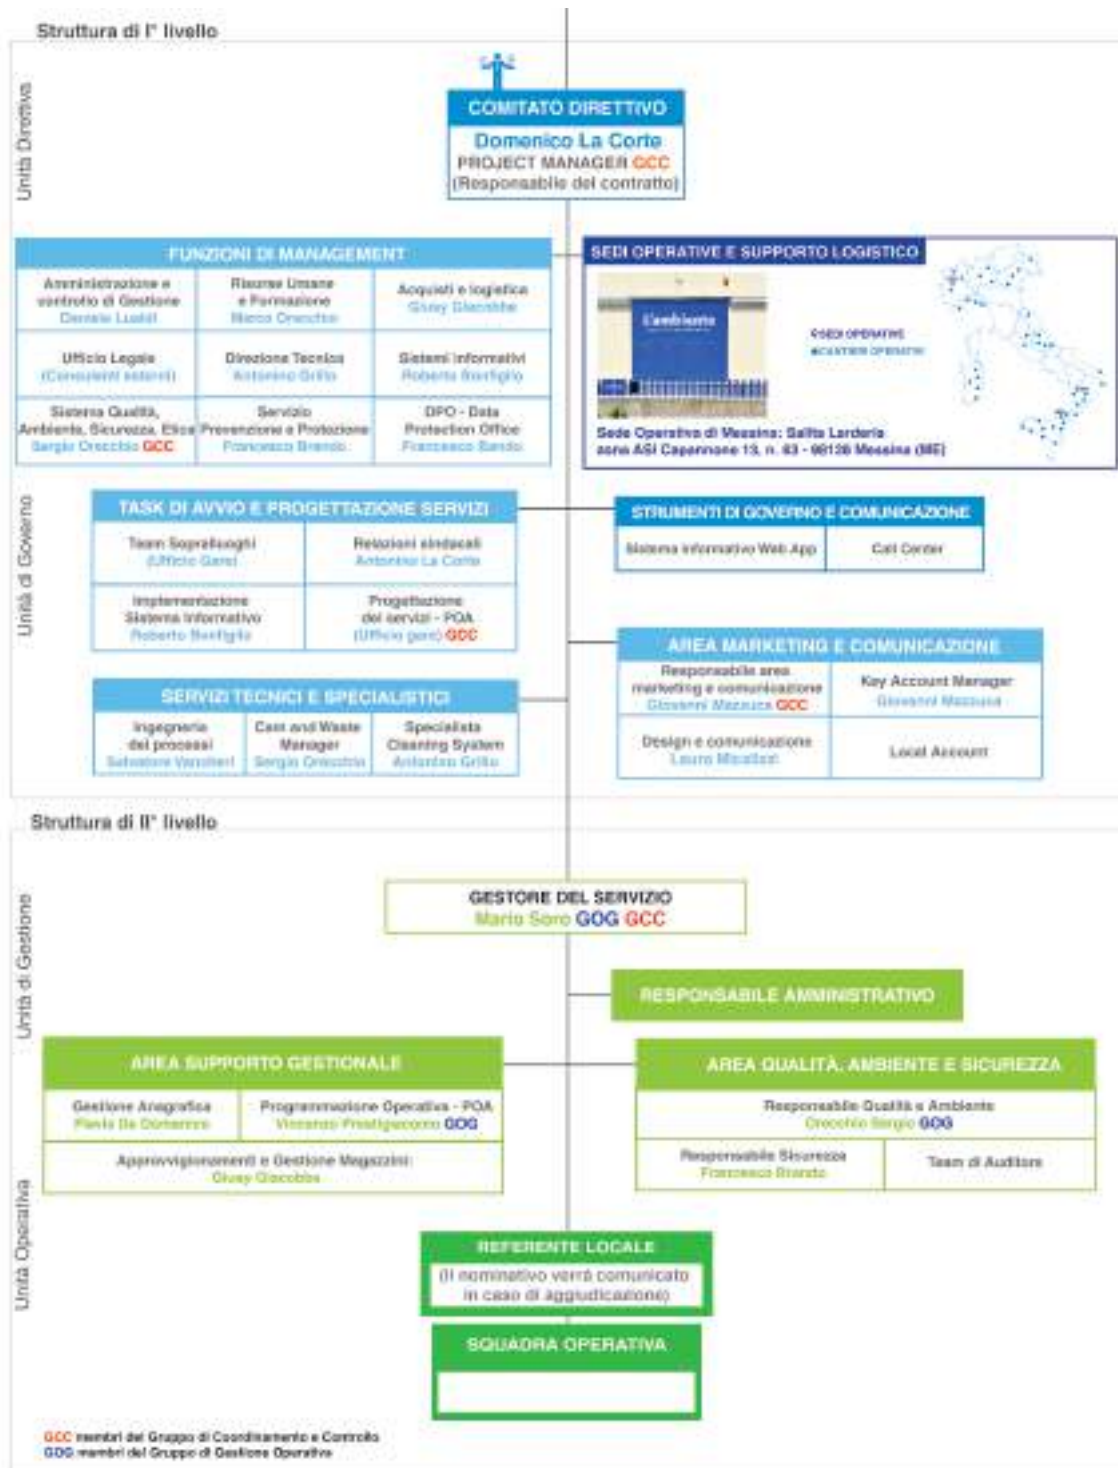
Struttura di I° livello

Unità Direttiva

COMITATO DIRETTIVO
Domenico La Corte
PROJECT MANAGER GCC
(Responsabile del contratto)

FUNZIONI DI MANAGEMENT

| Amministrazione e controllo di Gestione Daniele Lualdi | Risorse Umane e Formazione Marco Orecchio | Acquisti e logistica Giusy Giacobbe |
|---|---|---|
| Ufficio Legale (Consulenti esterni) | Direzione Tecnica Antonino Grillo | Sistemi Informativi Roberto Bonfiglio |
| Sistema Qualità, Ambiente, Sicurezza, Etica Sergio Orecchio GCC | Servizio Prevenzione e Protezione Francesco Brando | DPO - Data Protection Office Francesco Bando |

SEDI OPERATIVE E SUPPORTO LOGISTICO
L'ambiente
SEDI OPERATIVE
CANTIERI OPERATIVI
Sede Operativa di Messina: Salita Larderia zona ASI Capannone 13, n. 63 - 98129 Messina (ME)

Unità di Governo

TASK DI AVVIO E PROGETTAZIONE SERVIZI

| Team Sopralluoghi (Ufficio Gare) | Relazioni sindacali Antonino La Corte |
|---|---|
| Implementazione Sistema Informativo Roberto Bonfiglio | Progettazione dei servizi - POA (Ufficio gare) GCC |

STRUMENTI DI GOVERNO E COMUNICAZIONE

| Sistema informativo Web App | Call Center |
|---|---|

SERVIZI TECNICI E SPECIALISTICI

| Ingegneria dei processi Salvatore Vanzitteri | Cost and Waste Manager Sergio Orecchio | Specialista Cleaning System Antonino Grillo |
|---|---|---|

AREA MARKETING E COMUNICAZIONE

| Responsabile area marketing e comunicazione Giovanni Mazzuca GCC | Key Account Manager Giovanni Mazzuca |
|---|---|
| Design e comunicazione Laura Micalizzi | Local Account |

Struttura di II° livello

Unità di Gestione

GESTORE DEL SERVIZIO
Mario Soro GOG GCC

RESPONSABILE AMMINISTRATIVO

AREA SUPPORTO GESTIONALE

| Gestione Anagrafica Flavia De Domenico | Programmazione Operativa - POA Vincenzo Prestigiacomo GOG |
|---|---|
| Approvvigionamenti e Gestione Magazzini Giusy Giacobbe | |

AREA QUALITÀ, AMBIENTE E SICUREZZA

| Responsabile Qualità e Ambiente Orecchio Sergio GOG | |
|---|---|
| Responsabile Sicurezza Francesco Brando | Team di Auditors |

Unità Operativa

REFERENTE LOCALE
(Il nominativo verrà comunicato in caso di aggiudicazione)

SQUADRA OPERATIVA

GCC membri del Gruppo di Coordinamento e Controllo
GOG membri del Gruppo di Gestione Operativa